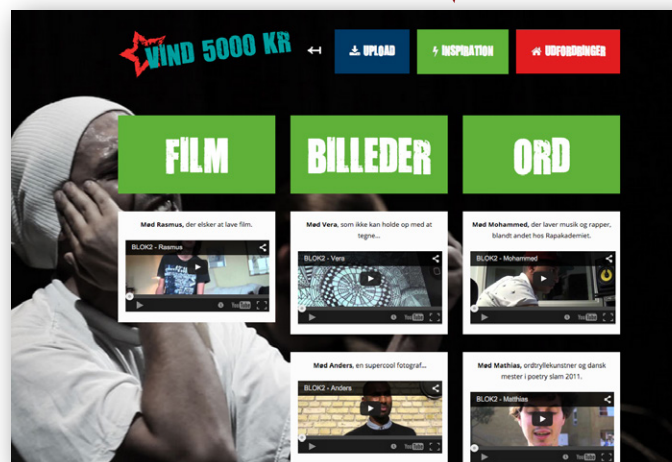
VIND 5000 KR

UPLOAD

INSPIRATION

UDFORDRINGER

FILM

BILLEDER

ORD

Mød Rasmus, der elsker at lave film.

BLOK2 - Rasmus

YouTube

Mød Vera, som ikke kan holde op med at tegne...

BLOK2 - Vera

YouTube

Mød Mohammed, der laver musik og rapper, blandt andet hos Rapakademiet.

BLOK2 - Mohammed

YouTube

Mød Anders, en supercool fotograf...

BLOK2 - Anders

Mød Mathias, ordtryllekunstner og dansk mester i poetry slam 2011.

BLOK2 - Mathias